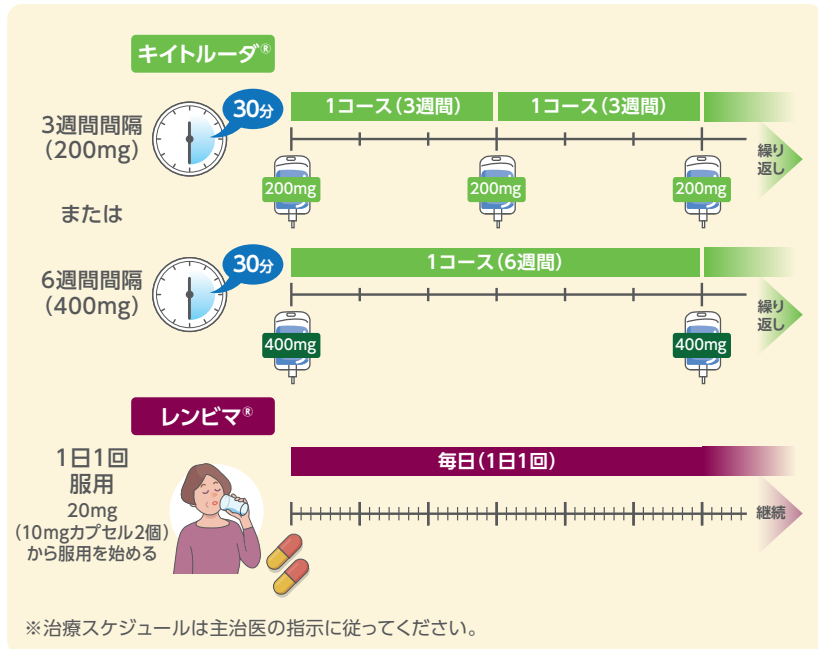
キイトルーダ®

3週間間隔
(200mg)

30分

1コース(3週間)　1コース(3週間)

200mg　200mg　200mg

繰り返し

または

6週間間隔
(400mg)

30分

1コース(6週間)

400mg　400mg

繰り返し

レンビマ®

1日1回
服用
20mg
(10mgカプセル2個)
から服用を始める

毎日(1日1回)

継続

※治療スケジュールは主治医の指示に従ってください。